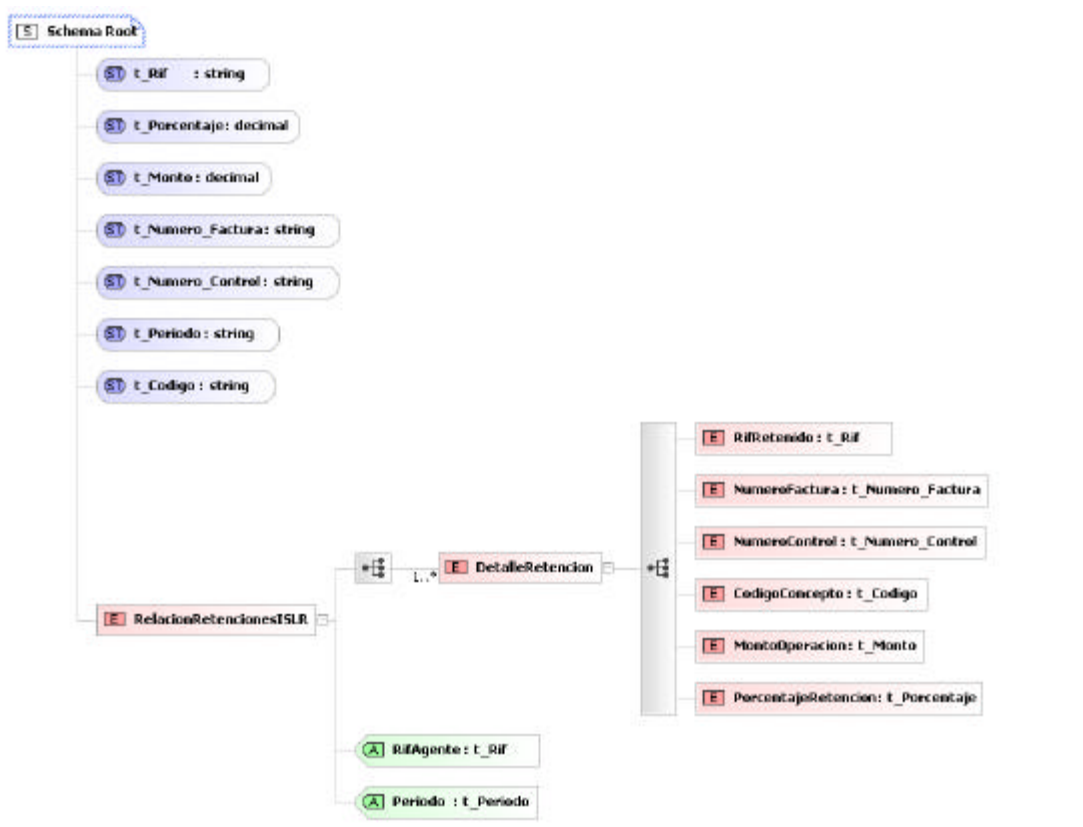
S Schema Root

ST t_Rif : string

ST t_Porcentaje: decimal

ST t_Monto: decimal

ST t_Numero_Factura: string

ST t_Numero_Control: string

ST t_Periodo: string

ST t_Codigo: string

E RelacionRetencionesISLR

1..* E DetalleRetencion

E RifRetenido: t_Rif

E NumeroFactura: t_Numero_Factura

E NumeroControl: t_Numero_Control

E CodigoConcepto: t_Codigo

E MontoOperacion: t_Monto

E PorcentajeRetencion: t_Porcentaje

A RifAgente: t_Rif

A Periodo : t_Periodo